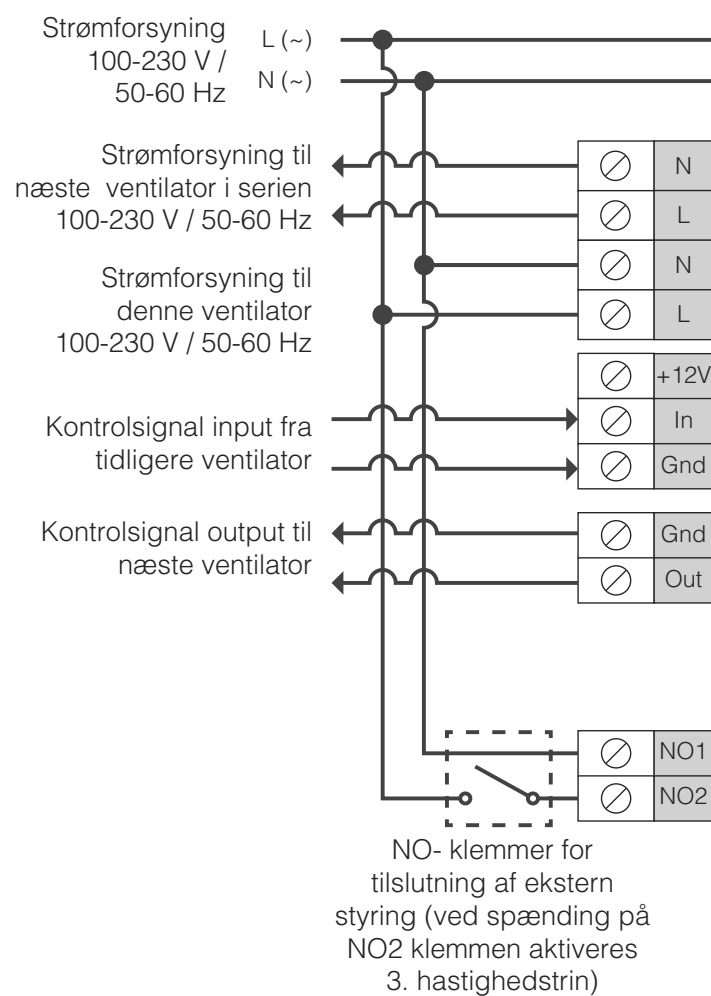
Strømforsyning 100-230 V / 50-60 Hz

L (~)

N (~)

Strømforsyning til næste ventilator i serien 100-230 V / 50-60 Hz

N

L

Strømforsyning til denne ventilator 100-230 V / 50-60 Hz

N

L

+12V

Kontrolsignal input fra tidligere ventilator

In

Gnd

Kontrolsignal output til næste ventilator

Gnd

Out

NO1

NO2

NO- klemmer for tilslutning af ekstern styring (ved spænding på NO2 klemmen aktiveres 3. hastighedstrin)